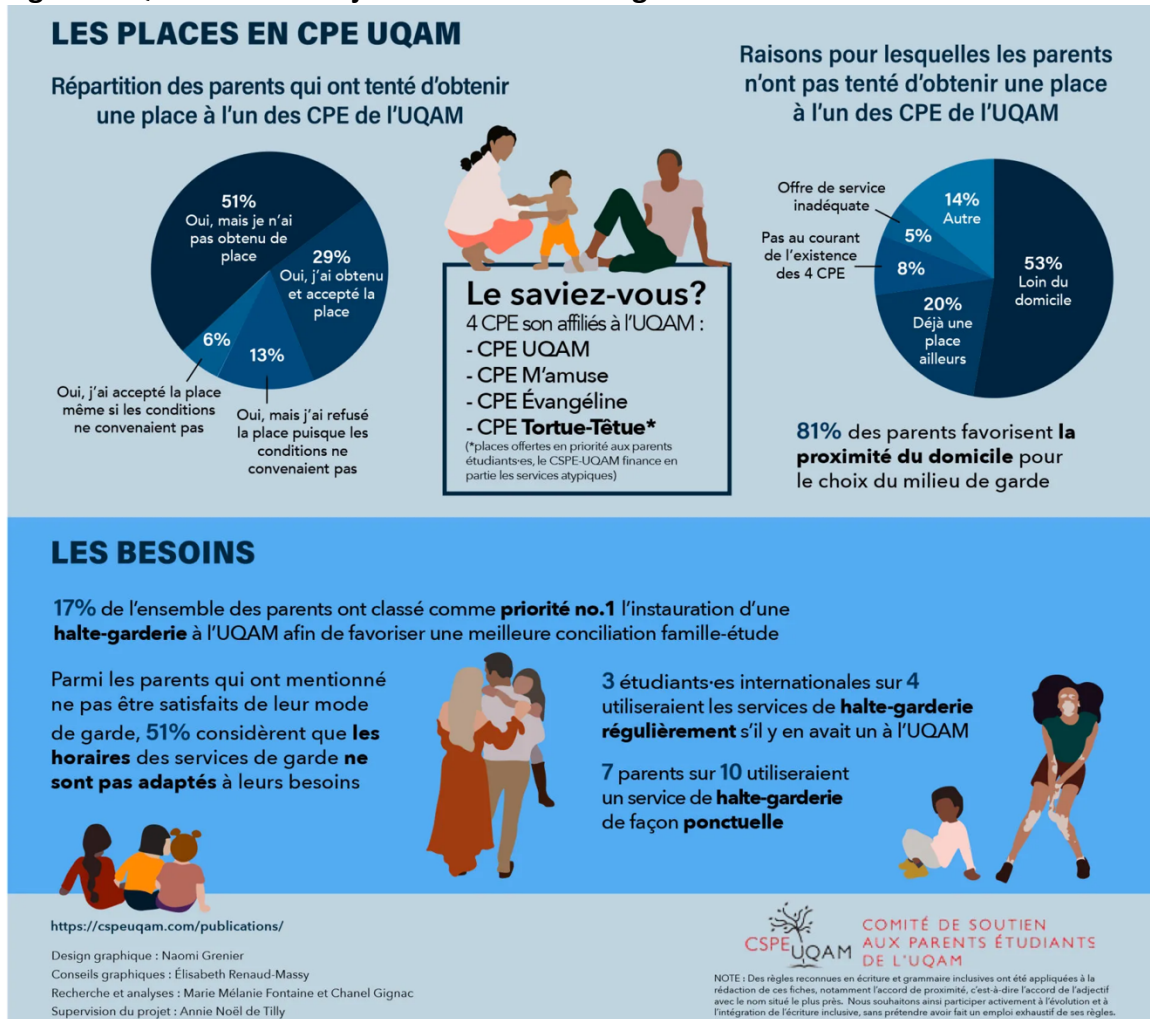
LES PLACES EN CPE UQAM

Répartition des parents qui ont tenté d'obtenir une place à l'un des CPE de l'UQAM

51% Oui, mais je n'ai pas obtenu de place

29% Oui, j'ai obtenu et accepté la place

13%

6%

Oui, j'ai accepté la place même si les conditions ne convenaient pas

Oui, mais j'ai refusé la place puisque les conditions ne convenaient pas

Le saviez-vous?
4 CPE son affiliés à l'UQAM :
- CPE UQAM
- CPE M'amuse
- CPE Évangéline
- CPE Tortue-Têtue*
(*places offertes en priorité aux parents étudiants·es, le CSPE-UQAM finance en partie les services atypiques)

Raisons pour lesquelles les parents n'ont pas tenté d'obtenir une place à l'un des CPE de l'UQAM

Offre de service inadéquate
5%
14% Autre
Pas au courant de l'existence des 4 CPE
8%
53% Loin du domicile
20% Déjà une place ailleurs

81% des parents favorisent la proximité du domicile pour le choix du milieu de garde

LES BESOINS

17% de l'ensemble des parents ont classé comme priorité no.1 l'instauration d'une halte-garderie à l'UQAM afin de favoriser une meilleure conciliation famille-étude

Parmi les parents qui ont mentionné ne pas être satisfaits de leur mode de garde, 51% considèrent que les horaires des services de garde ne sont pas adaptés à leurs besoins

3 étudiants·es internationales sur 4 utiliseraient les services de halte-garderie régulièrement s'il y en avait un à l'UQAM

7 parents sur 10 utiliseraient un service de halte-garderie de façon ponctuelle

https://cspeuqam.com/publications/

Design graphique : Naomi Grenier
Conseils graphiques : Élisabeth Renaud-Massy
Recherche et analyses : Marie Mélanie Fontaine et Chanel Gignac
Supervision du projet : Annie Noël de Tilly

CSPE UQAM COMITÉ DE SOUTIEN AUX PARENTS ÉTUDIANTS DE L'UQAM

NOTE : Des règles reconnues en écriture et grammaire inclusives ont été appliquées à la rédaction de ces fiches, notamment l'accord de proximité, c'est-à-dire l'accord de l'adjectif avec le nom situé le plus près. Nous souhaitons ainsi participer activement à l'évolution et à l'intégration de l'écriture inclusive, sans prétendre avoir fait un emploi exhaustif de ses règles.